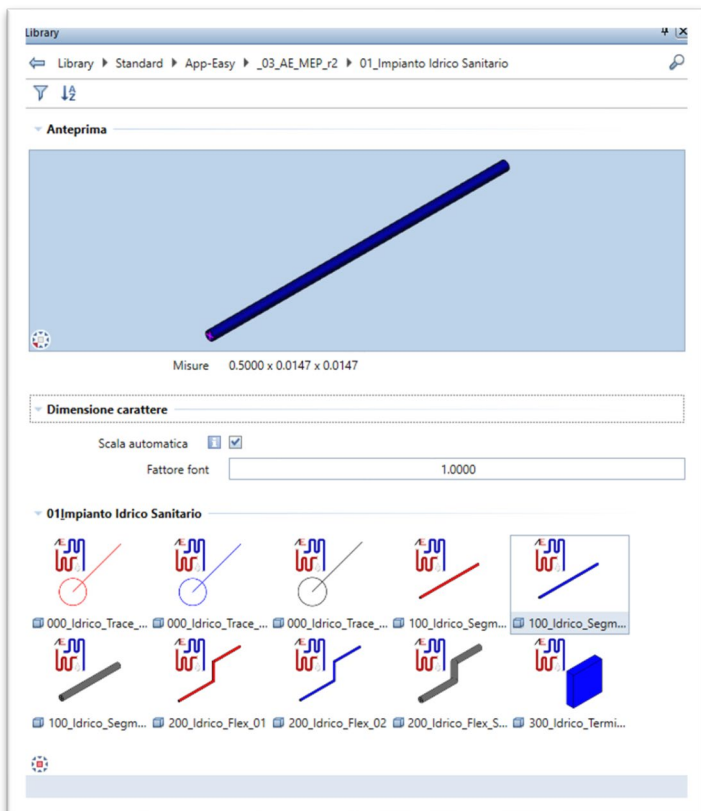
Library

Library ▸ Standard ▸ App-Easy ▸ _03_AE_MEP_r2 ▸ 01_Impianto Idrico Sanitario

Anteprima

Misure 0.5000 x 0.0147 x 0.0147

Dimensione carattere

Scala automatica

Fattore font 1.0000

01Impianto Idrico Sanitario

000_Idrico_Trace_...
000_Idrico_Trace_...
000_Idrico_Trace_...
100_Idrico_Segm...
100_Idrico_Segm...
100_Idrico_Segm...
200_Idrico_Flex_01
200_Idrico_Flex_02
200_Idrico_Flex_S...
300_Idrico_Termi...